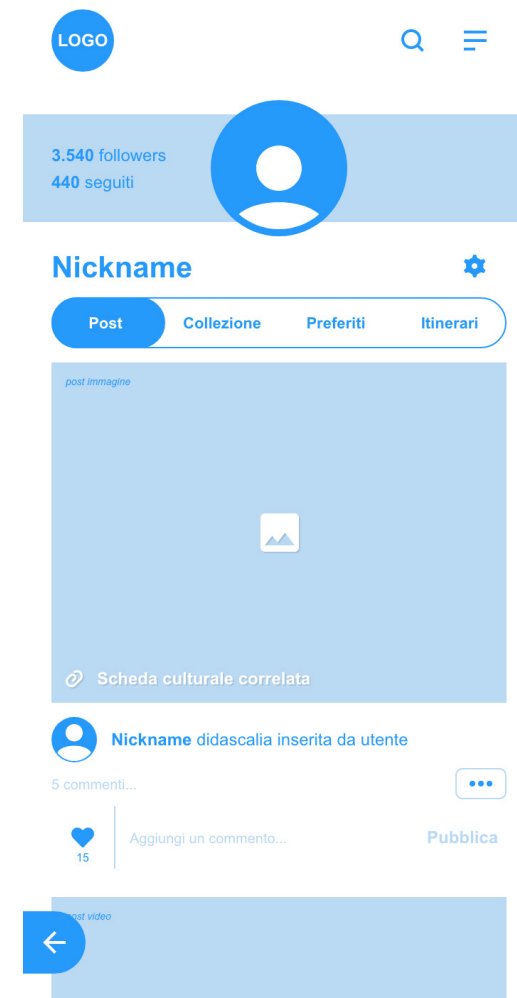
LOGO

3.540 followers
440 seguiti

Nickname

Post Collezione Preferiti Itinerari

post immagine

Scheda culturale correlata

Nickname didascalia inserita da utente

5 commenti...

•••

15

Aggiungi un commento...

Pubblica

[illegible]ost video